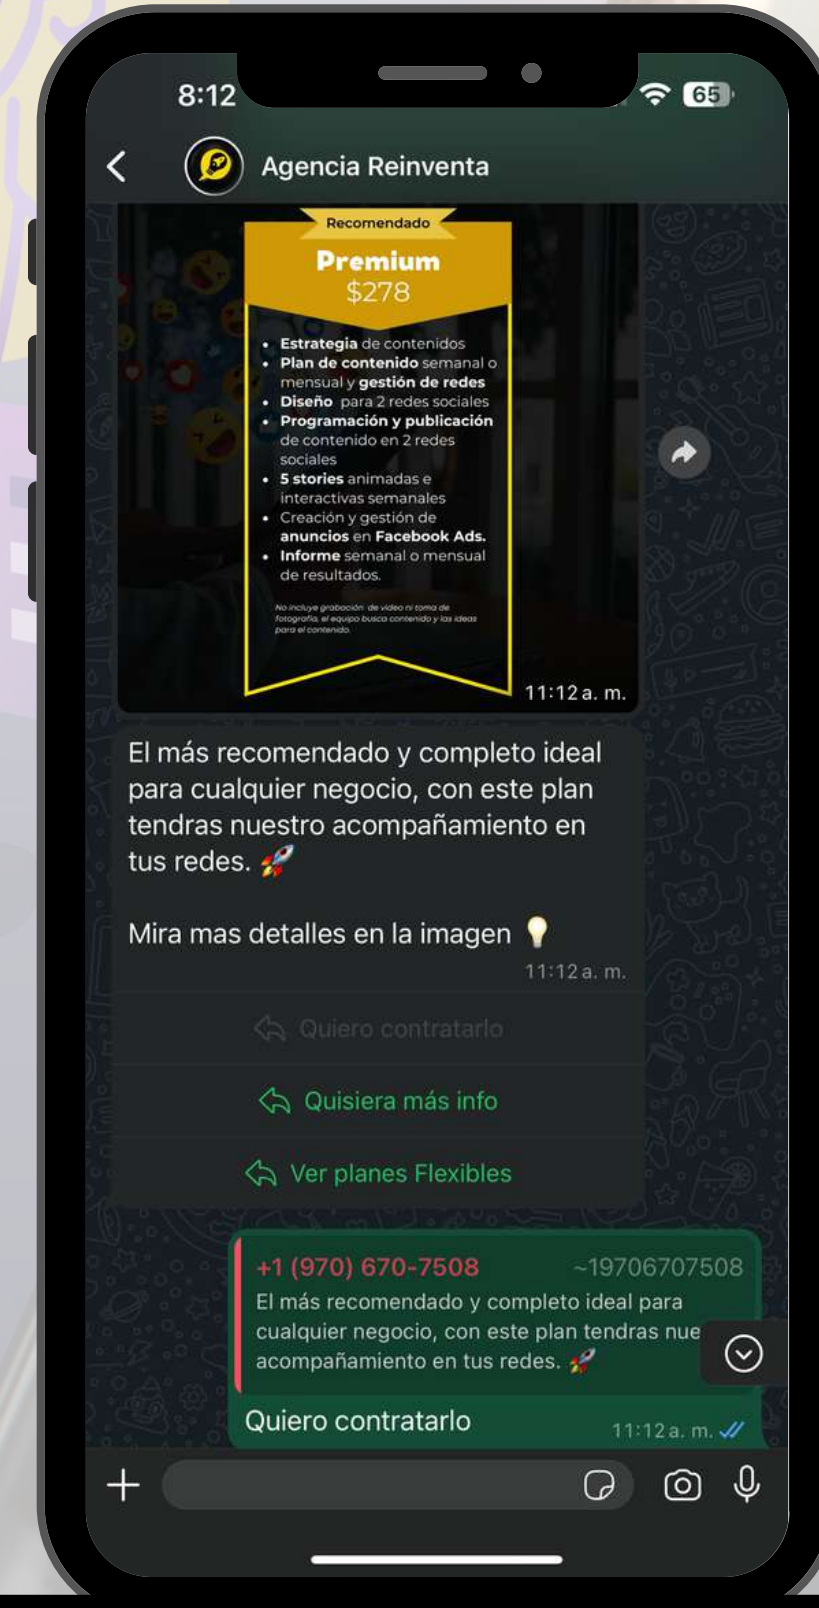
8:12

65

Agencia Reinventa

Recomendado

Premium
$278

- **Estrategia** de contenidos
- **Plan de contenido** semanal o mensual y **gestión de redes**
- **Diseño** para 2 redes sociales
- **Programación y publicación** de contenido en 2 redes sociales
- **5 stories** animadas e interactivas semanales
- Creación y gestión de **anuncios** en **Facebook Ads.**
- **Informe** semanal o mensual de resultados.

No incluye grabación de video ni toma de fotografía, el equipo busca contenido y las ideas para el contenido.

11:12 a. m.

El más recomendado y completo ideal para cualquier negocio, con este plan tendras nuestro acompañamiento en tus redes. 🚀

Mira mas detalles en la imagen 💡

11:12 a. m.

Quiero contratarlo

Quisiera más info

Ver planes Flexibles

+1 (970) 670-7508 ~19706707508
El más recomendado y completo ideal para cualquier negocio, con este plan tendras nue acompañamiento en tus redes. 🚀

Quiero contratarlo 11:12 a. m.